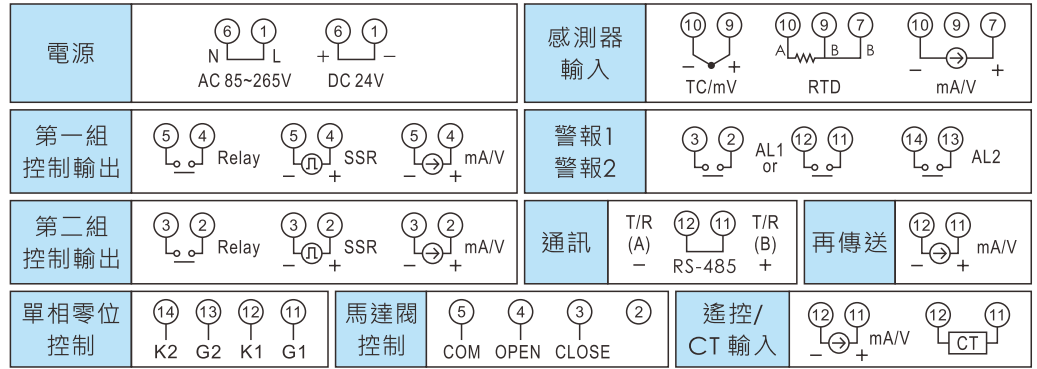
電源

⑥ ①
N L
AC 85~265V

⑥ ①
+ −
DC 24V

感測器
輸入

⑩ ⑨
− +
TC/mV

⑩ ⑨ ⑦
A B B
RTD

⑩ ⑨ ⑦
− +
mA/V

第一組
控制輸出

⑤ ④
Relay

⑤ ④
− +
SSR

⑤ ④
− +
mA/V

警報1
警報2

③ ②
AL1
or
⑫ ⑪

⑭ ⑬
AL2

第二組
控制輸出

③ ②
Relay

③ ②
− +
SSR

③ ②
− +
mA/V

通訊

T/R
(A)
−
⑫ ⑪
RS-485
T/R
(B)
+

再傳送

⑫ ⑪
− +
mA/V

單相零位
控制

⑭ ⑬ ⑫ ⑪
K2 G2 K1 G1

馬達閥
控制

⑤ ④ ③ ②
COM OPEN CLOSE

遙控/
CT 輸入

⑫ ⑪
− +
mA/V

⑫ ⑪
CT